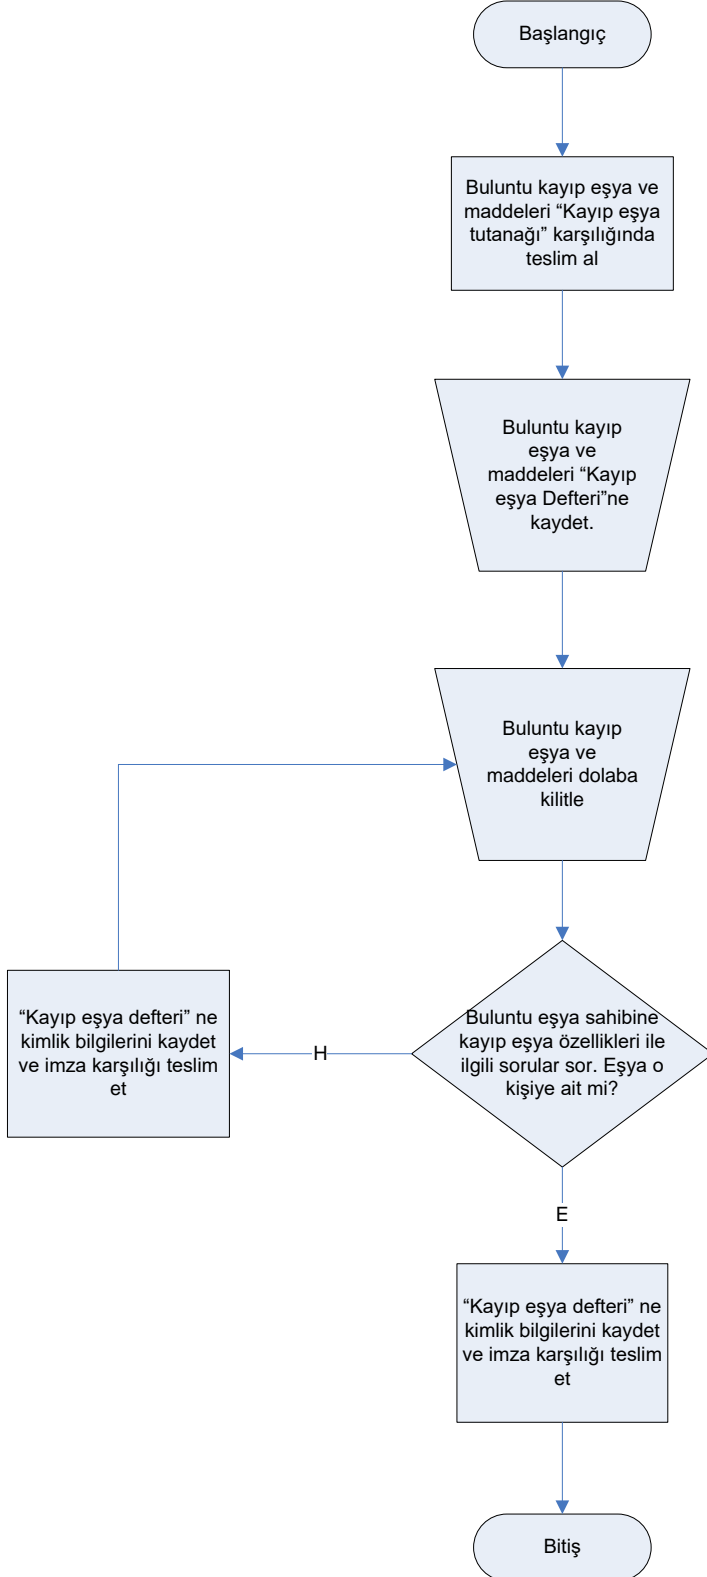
Başlangıç

Buluntu kayıp eşya ve maddeleri “Kayıp eşya tutanağı” karşılığında teslim al

Buluntu kayıp eşya ve maddeleri “Kayıp eşya Defteri”ne kaydet.

Buluntu kayıp eşya ve maddeleri dolaba kilitle

Buluntu eşya sahibine kayıp eşya özellikleri ile ilgili sorular sor. Eşya o kişiye ait mi?

H

“Kayıp eşya defteri” ne kimlik bilgilerini kaydet ve imza karşılığı teslim et

E

“Kayıp eşya defteri” ne kimlik bilgilerini kaydet ve imza karşılığı teslim et

Bitiş